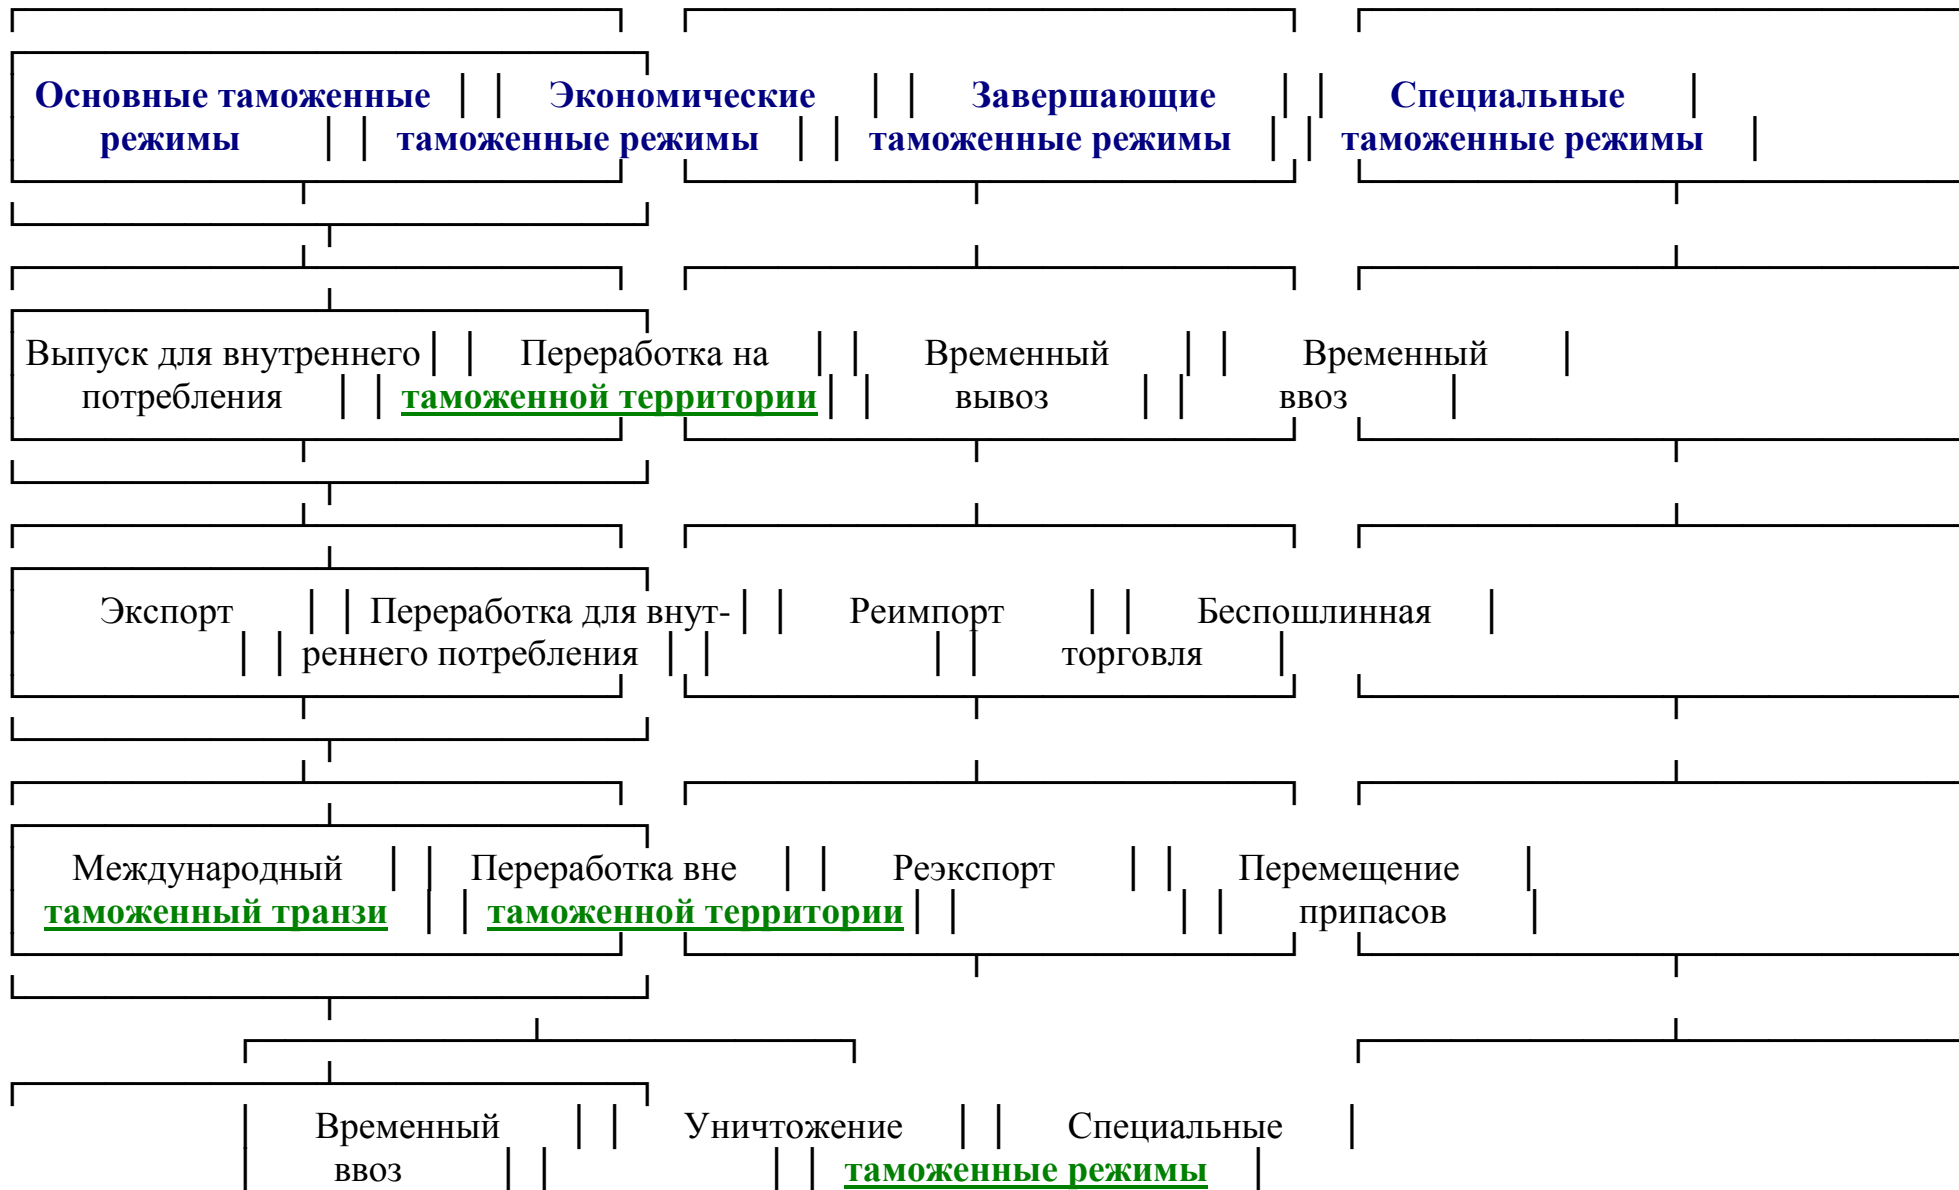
Основные таможенные режимы

Экономические таможенные режимы

Завершающие таможенные режимы

Специальные таможенные режимы

Выпуск для внутреннего потребления

Переработка на таможенной территории

Временный вывоз

Временный ввоз

Экспорт

Переработка для внутреннего потребления

Реимпорт

Беспошлинная торговля

Международный таможенный транзи

Переработка вне таможенной территории

Реэкспорт

Перемещение припасов

Временный ввоз

Уничтожение

Специальные таможенные режимы